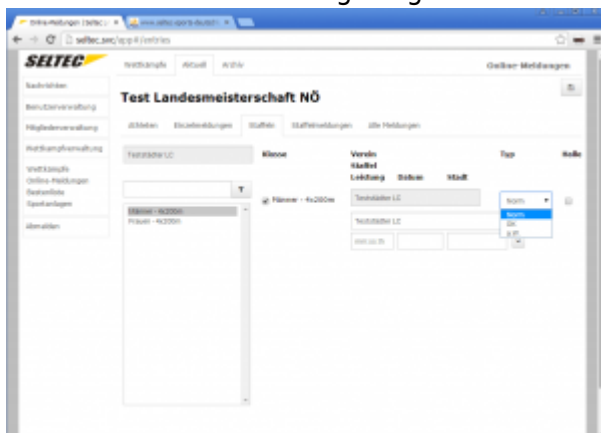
Online-Meldungen | Seltec | ×
www.seltec-sports.de/ed/... ×
seltec.sec/app#/entries

SELTEC

Wettkämpfe Aktuell Archiv

Gelber Meldungen

Nachrichten
Benutzerverwaltung
Mitgliederverwaltung
Wettkampfverwaltung
Wettkämpfe
Online-Meldungen
Bestenliste
Sportanlagen
Abmelden

Test Landesmeisterschaft NÖ

Athleten Einzelmeldungen Staffeln Staffelmeldungen Alle Meldungen

Teststädter LC

Männer - 4x200m
Frauen - 4x200m

Klasse
Männer - 4x200m

Verein
Staffel
Leistung Datum Stadt

Teststädter LC
Teststädter LC

Typ
Norm
Norm
ER
LM

Hallo